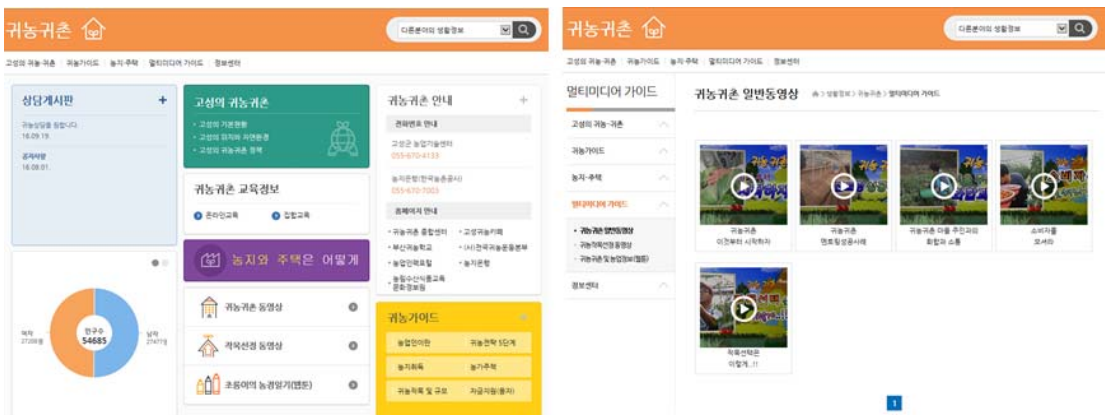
귀농귀촌

다른분야의 생활정보

고성의 귀농·귀촌 귀농가이드 농지·주택 멀티미디어 가이드 정보센터

상담게시판 +

귀농상담을 원합니다.
16.09.19.

공지사항
16.08.01.

고성의 귀농귀촌

• 고성의 기본현황
• 고성의 위치와 자연환경
• 고성의 귀농귀촌 정책

귀농귀촌 교육정보

온라인교육 집합교육

농지와 주택은 어떻게

인구수
54685

여자
27200명

남자
27477명

귀농귀촌 동영상

작목선정 동영상

초용이의 농경일기(웹툰)

귀농귀촌 안내 +

관련연락 안내

고성군 농업기술센터
055-670-4133

농지은행(한국농촌공사)
055-670-7003

유관기관 안내

• 귀농귀촌 종합센터
• 고성귀농카페
• 부산귀농학교
• (사)전국귀농운동본부
• 농업인력포털
• 농지은행
• 농림수산식품교육문화정보원

귀농가이드

농업인이란 귀농전략 5단계
농지취득 농가주택
귀농작목 및 규모 자금지원(융자)

귀농귀촌

다른분야의 생활정보

고성의 귀농·귀촌 귀농가이드 농지·주택 멀티미디어 가이드 정보센터

멀티미디어 가이드

고성의 귀농·귀촌
귀농가이드
농지·주택
멀티미디어 가이드
• 귀농귀촌 일반동영상
• 귀농작목선정동영상
• 귀농귀촌 및 농경일지(웹툰)
정보센터

귀농귀촌 일반동영상

> 생활정보 > 귀농귀촌 > 멀티미디어 가이드

귀농귀촌
이것부터 시작하자

귀농귀촌
멘토링성공사례

귀농귀촌 마을 주민과의
화합과 소통

소비자를
모셔라

작목선택은
어떻게..!!

1